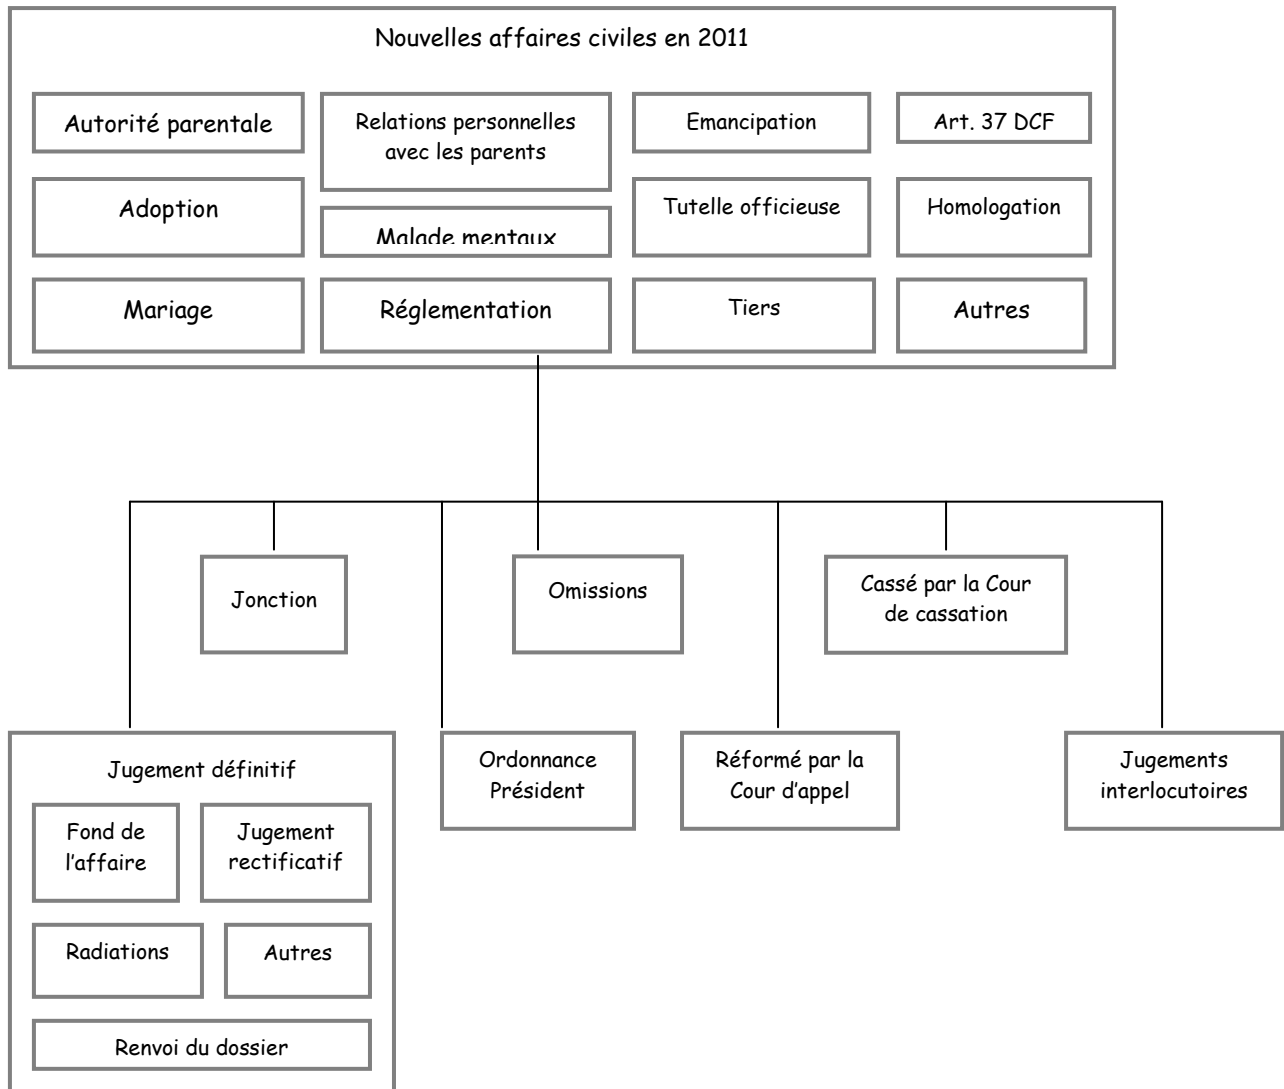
Nouvelles affaires civiles en 2011

Autorité parentale

Relations personnelles avec les parents

Emancipation

Art. 37 DCF

Adoption

Malade mentaux

Tutelle officieuse

Homologation

Mariage

Réglementation

Tiers

Autres

Jonction

Omissions

Cassé par la Cour de cassation

Jugement définitif

Fond de l'affaire

Jugement rectificatif

Radiations

Autres

Renvoi du dossier

Ordonnance Président

Réformé par la Cour d'appel

Jugements interlocutoires